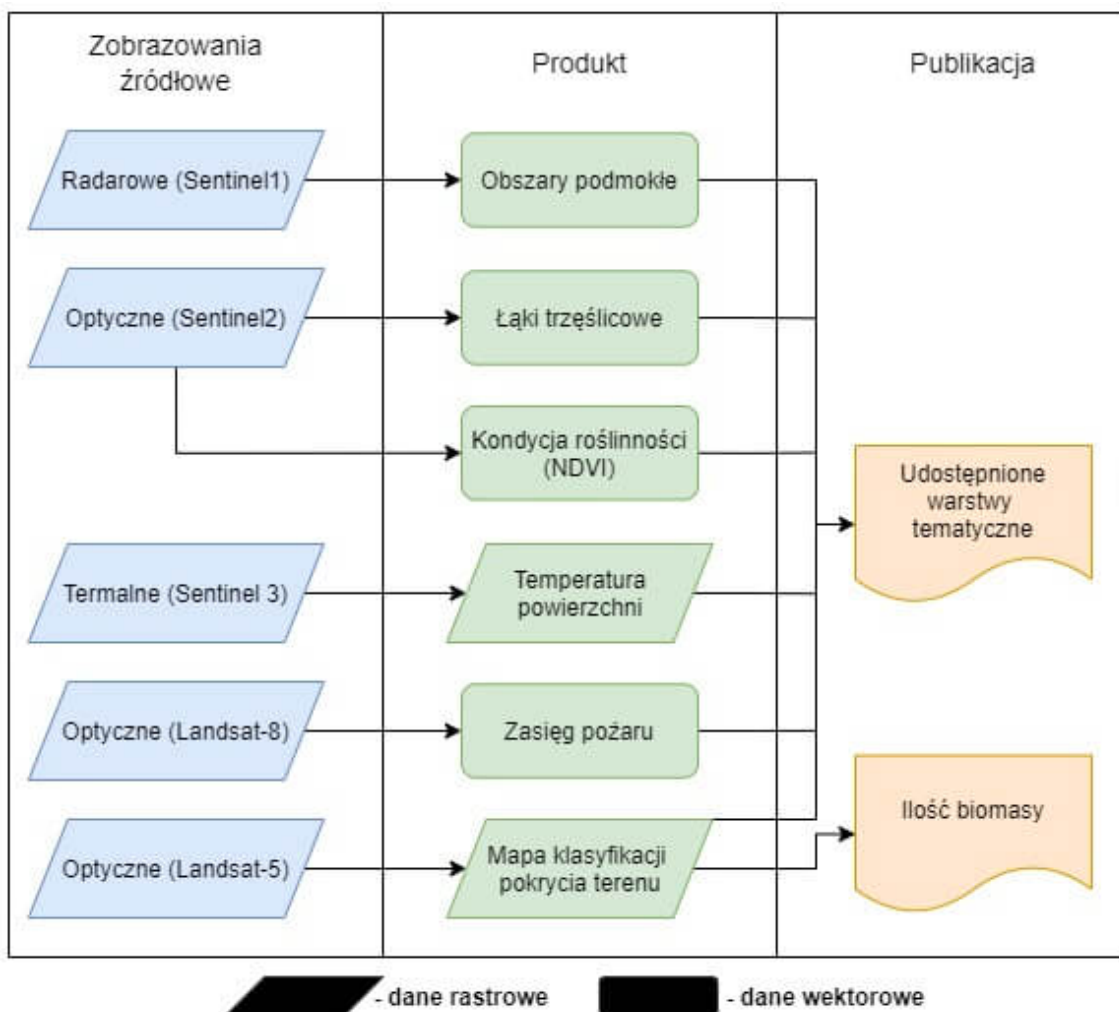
| Zobrazowania źródłowe | Produkt | Publikacja |
|---|---|---|
| Radarowe (Sentinel1) | Obszary podmokłe | |
| Optyczne (Sentinel2) | Łąki trzęślicowe | |
| | Kondycja roślinności (NDVI) | Udostępnione warstwy tematyczne |
| Termalne (Sentinel 3) | Temperatura powierzchni | |
| Optyczne (Landsat-8) | Zasięg pożaru | |
| Optyczne (Landsat-5) | Mapa klasyfikacji pokrycia terenu | Ilość biomasy |

- dane rastrowe
- dane wektorowe